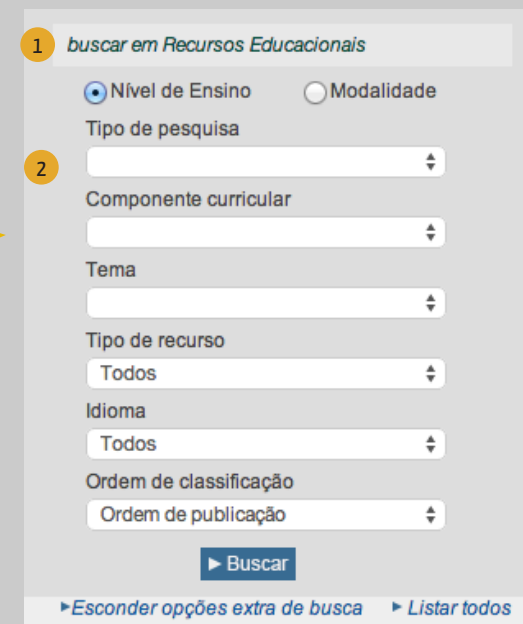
1 buscar em Recursos Educacionais

Nível de Ensino Modalidade

Tipo de pesquisa

2

Componente curricular

Tema

Tipo de recurso

Todos

Idioma

Todos

Ordem de classificação

Ordem de publicação

► Buscar

►Esconder opções extra de busca ► Listar todos